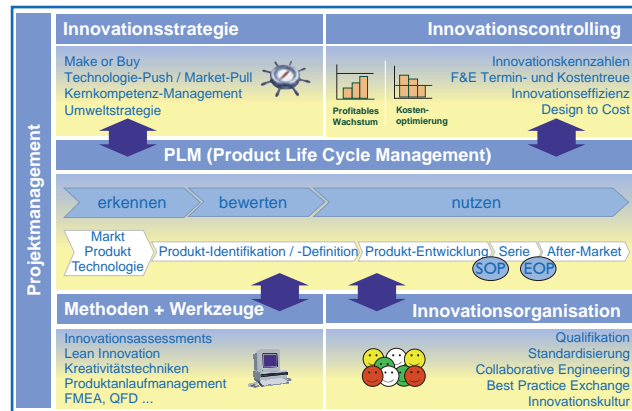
Projektmanagement

Innovationsstrategie

Make or Buy
Technologie-Push / Market-Pull
Kernkompetenz-Management
Umweltstrategie

Innovationscontrolling

Profitables Wachstum

Kostenoptimierung

Innovationskennzahlen
F&E Termin- und Kostentreue
Innovationseffizienz
Design to Cost

PLM (Product Life Cycle Management)

erkennen
bewerten
nutzen

Markt
Produkt
Technologie

Produkt-Identifikation / -Definition
Produkt-Entwicklung
Serie
After-Market

SOP
EOP

Methoden + Werkzeuge

Innovationsassessments
Lean Innovation
Kreativitätstechniken
Produktanlaufmanagement
FMEA, QFD ...

Innovationsorganisation

Qualifikation
Standardisierung
Collaborative Engineering
Best Practice Exchange
Innovationskultur